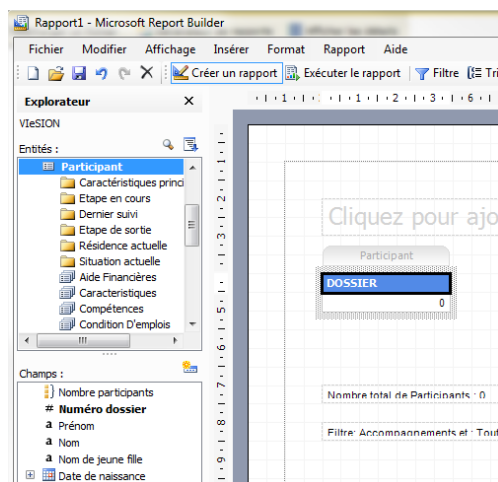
Rapport1 - Microsoft Report Builder

Fichier Modifier Affichage Insérer Format Rapport Aide

Créer un rapport Exécuter le rapport Filtre Tri

Explorateur

VIeSION

Entités :

Participant
Caractéristiques princi
Etape en cours
Dernier suivi
Etape de sortie
Résidence actuelle
Situation actuelle
Aide Financières
Caracteristiques
Compétences
Condition D'emplois

Champs :

Nombre participants
Numéro dossier
Prénom
Nom
Nom de jeune fille
Date de naissance

1 2 3 4

Cliquez pour ajo

Participant

DOSSIER

0

Nombre total de Participants : 0

Filtre: Accompagnements et : Tout